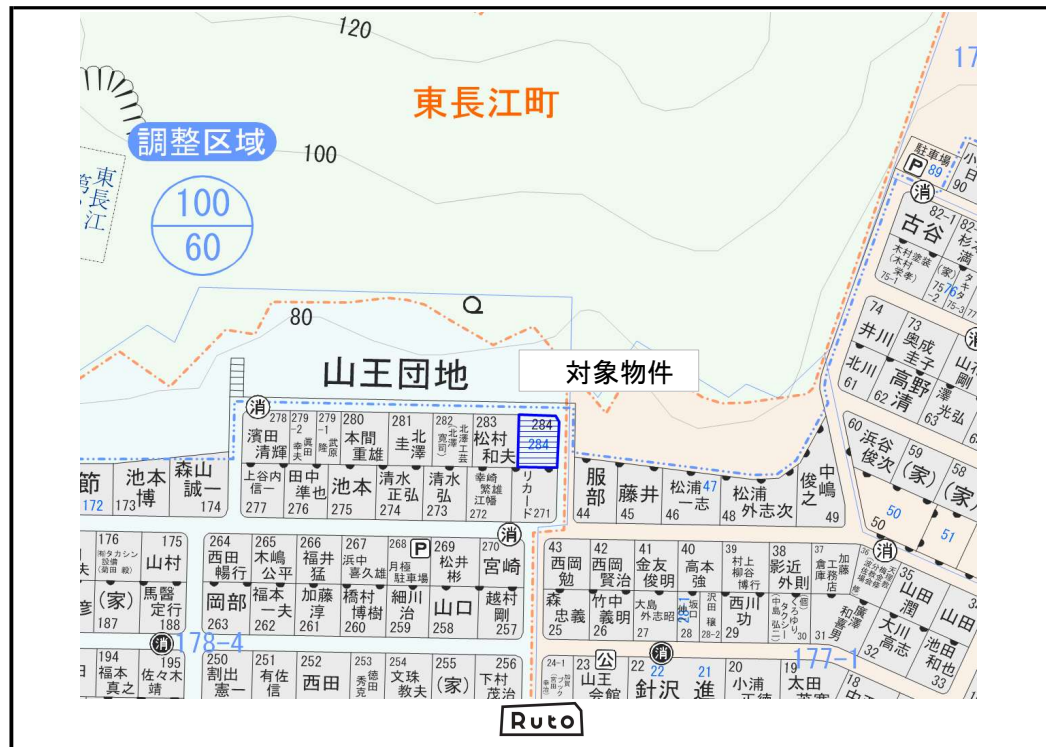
120

東長江町

17

調整区域

100

東長江

100
60

駐車場
89
90

消

古谷
82-1

80

山王団地

対象物件

74
井川
73
奥成圭子
北川 61
高野清
62

消
278 濱田清輝
279-2
279-1
280 本間重雄
281 圭北澤
282
283 松村和夫
284
284

服部 44
藤井 45
松浦一志 46
47
松浦外志次 48
俊之中嶋 49

60 浜谷俊次(家)
59
58 (家)
50
51
50

節 172
池本博 173
森山誠一 174
上谷内信一 277
田中準也 276
池本 275
清水正弘 274
清水弘 273
幸崎繁雄江幡 272
リカード 271

消

176
175 山村
(家) 187
馬醫定行 188
264 西田暢行 263
265 木嶋公平
岡部
266 福井猛
福本一夫 262
267 浜中喜久雄
加藤淳 261
268 P 月極駐車場
橋村博樹 260
269 松井彬
細川治 259
山口 258
270 宮崎
越村剛 257

43 西岡勉
42 西岡賢治
41 金友俊明
40 高本強
39 村上柳谷博行
38 影近外則
37 倉庫
加藤工務店

森忠義 25
竹中義明 26
大島外志昭 27
28
沢田稔 28-2
西川功 29
30
31
32 大川高志
35 山田潤
山田
池田和也 33

消
178-4
177-1

194 福本真之
195 佐々木靖
250 割出憲一
251 有佐信
252 西田
253
254 文珠教夫
255 (家)
256 下村茂治
24-1
23 山王会館
公
22 針沢
消
21 進
20 小浦
19 太田
18

Ruto